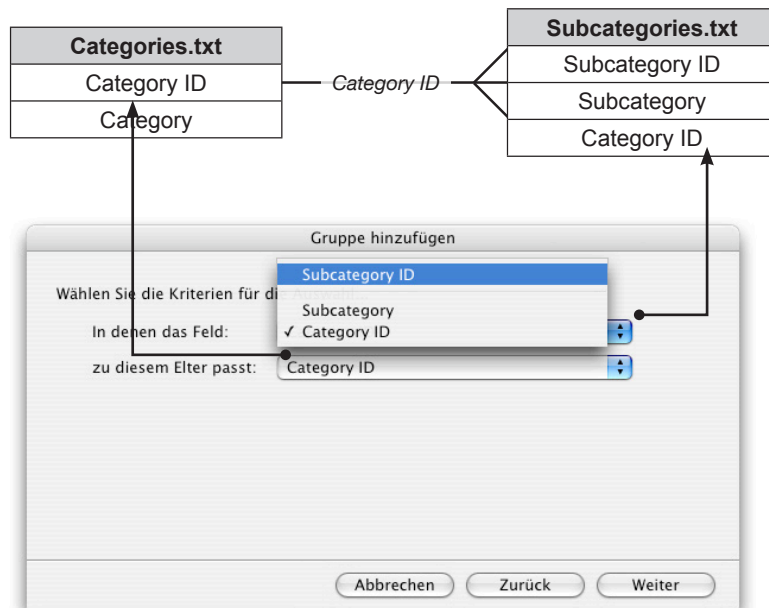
| Categories.txt |
|---|
| Category ID |
| Category |

Category ID

| Subcategories.txt |
|---|
| Subcategory ID |
| Subcategory |
| Category ID |

Gruppe hinzufügen

Wählen Sie die Kriterien für die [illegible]

In denen das Feld:

zu diesem Elter passt:

Subcategory ID

Subcategory

✓ Category ID

Category ID

Abbrechen

Zurück

Weiter